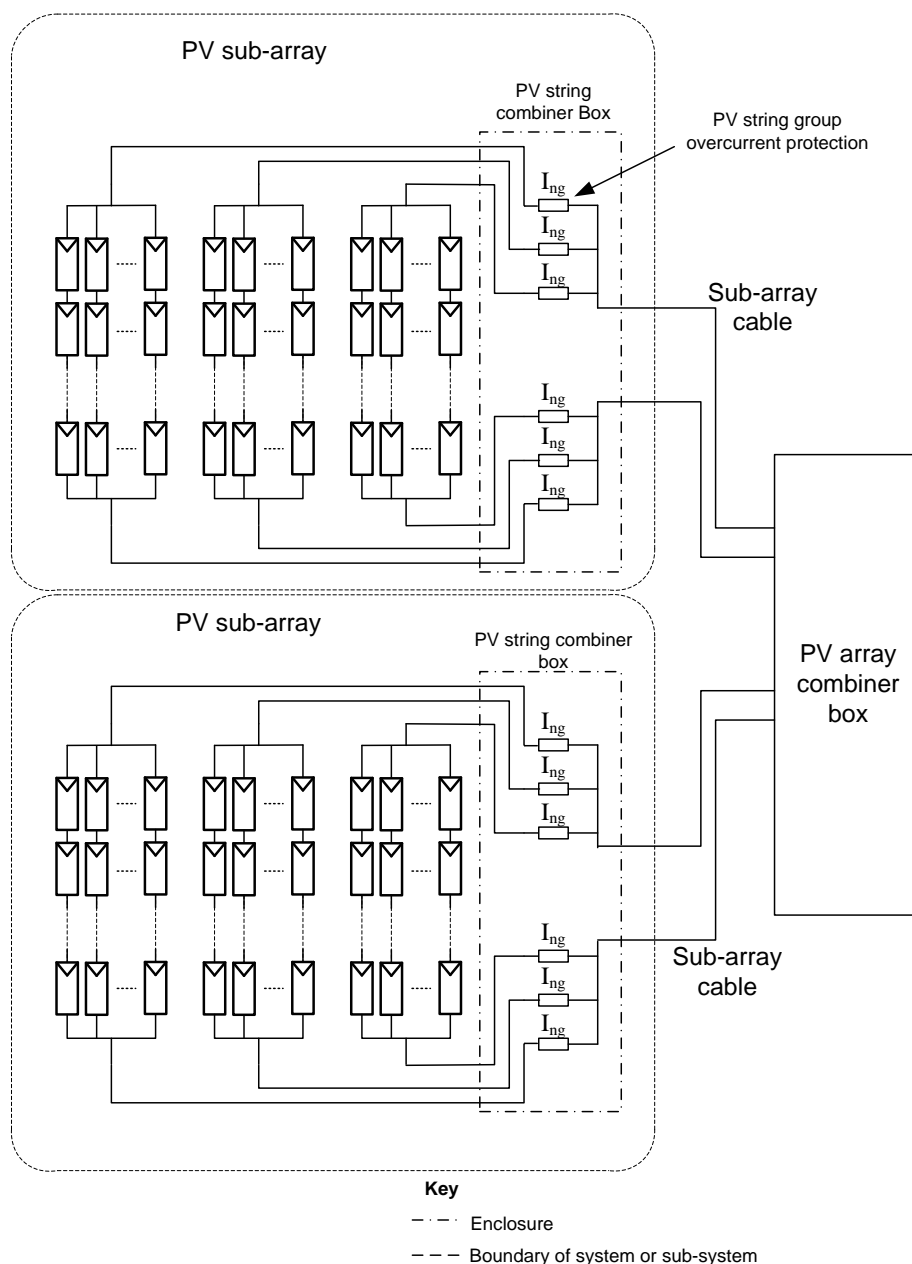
PV sub-array

PV string combiner Box

PV string group overcurrent protection

$I_{ng}$

$I_{ng}$

$I_{ng}$

Sub-array cable

$I_{ng}$

$I_{ng}$

$I_{ng}$

PV sub-array

PV string combiner box

$I_{ng}$

$I_{ng}$

$I_{ng}$

PV array combiner box

$I_{ng}$

$I_{ng}$

$I_{ng}$

Sub-array cable

Key

Enclosure

Boundary of system or sub-system